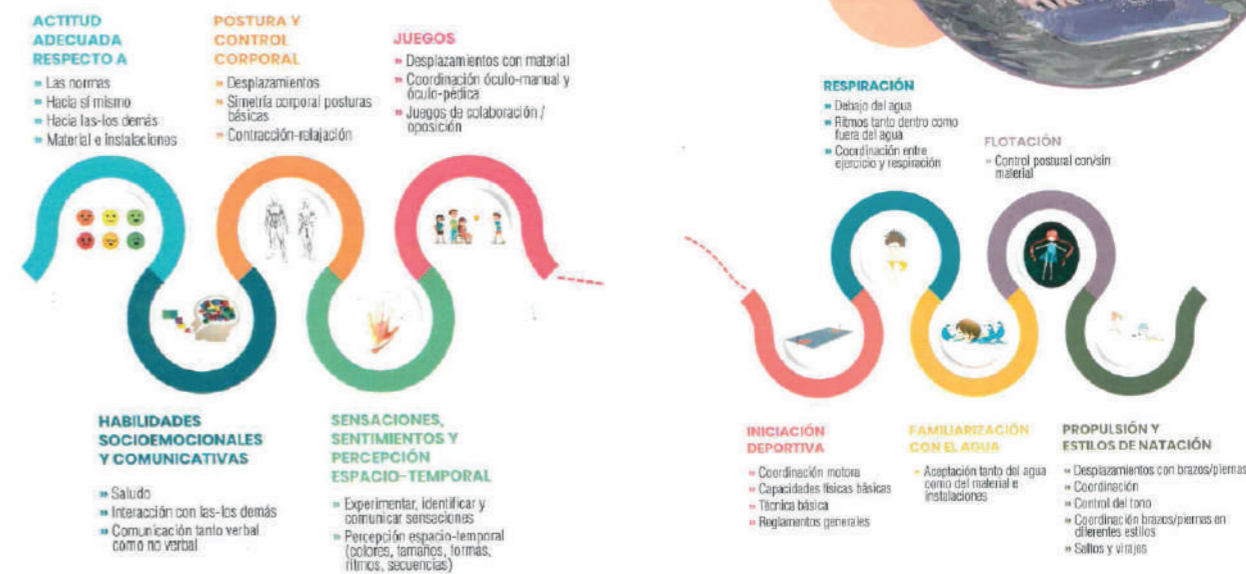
ACTITUD ADECUADA RESPECTO A

» Las normas
» Hacia sí mismo
» Hacia las-los demás
» Material e instalaciones

POSTURA Y CONTROL CORPORAL

» Desplazamientos
» Simetría corporal posturas básicas
» Contracción-relajación

JUEGOS

» Desplazamientos con material
» Coordinación óculo-manual y óculo-pédica
» Juegos de colaboración / oposición

HABILIDADES SOCIOEMOCIONALES Y COMUNICATIVAS

» Saludo
» Interacción con las-los demás
» Comunicación tanto verbal como no verbal

SENSACIONES, SENTIMIENTOS Y PERCEPCIÓN ESPACIO-TEMPORAL

» Experimentar, identificar y comunicar sensaciones
» Percepción espacio-temporal (colores, tamaños, formas, ritmos, secuencias)

RESPIRACIÓN

» Debajo del agua
» Ritmos tanto dentro como fuera del agua
» Coordinación entre ejercicio y respiración

FLOTACIÓN

» Control postural con/sin material

INICIACIÓN DEPORTIVA

» Coordinación motora
» Capacidades físicas básicas
» Técnica básica
» Reglamentos generales

FAMILIARIZACIÓN CON EL AGUA

» Aceptación tanto del agua como del material e instalaciones

PROPULSIÓN Y ESTILOS DE NATACIÓN

» Desplazamientos con brazos/piernas
» Coordinación
» Control del tono
» Coordinación brazos/piernas en diferentes estilos
» Saltos y virajes